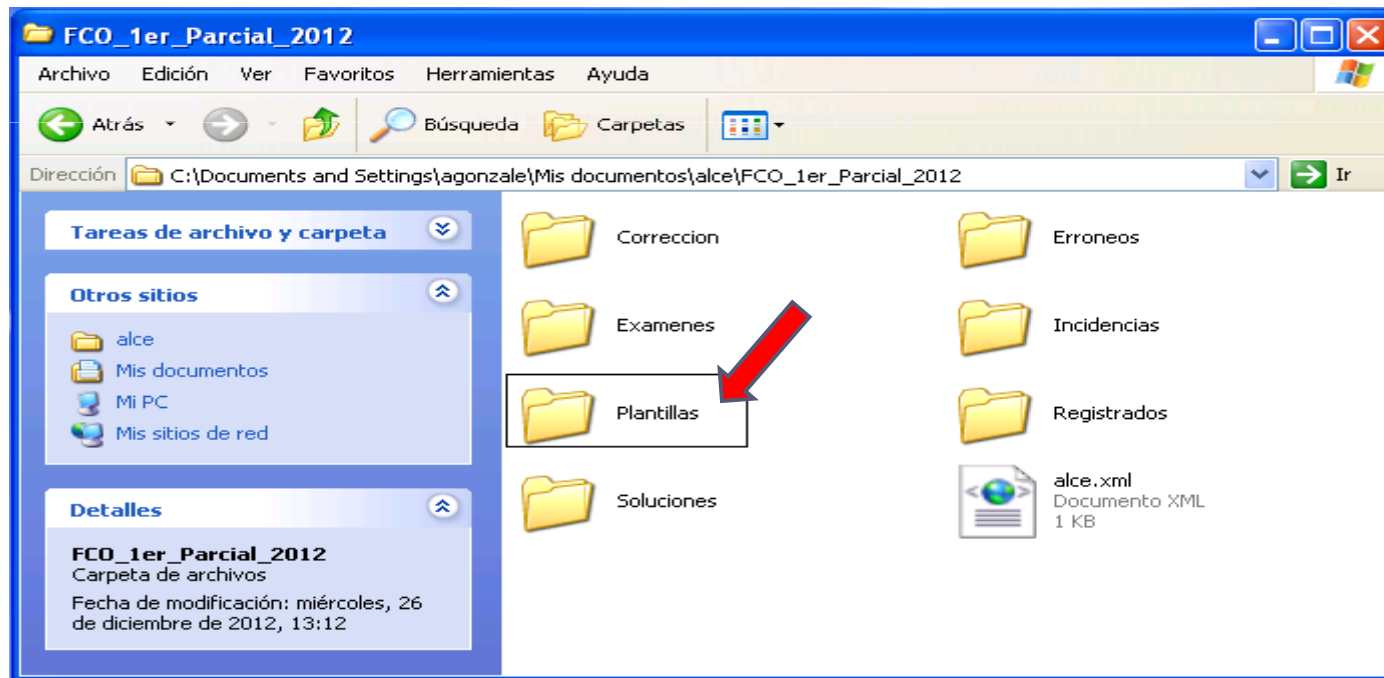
FCO_1er_Parcial_2012

Archivo Edición Ver Favoritos Herramientas Ayuda

Atrás Búsqueda Carpetas

Dirección C:\Documents and Settings\agonzale\Mis documentos\alce\FCO_1er_Parcial_2012 Ir

Tareas de archivo y carpeta

Otros sitios

alce
Mis documentos
Mi PC
Mis sitios de red

Detalles

FCO_1er_Parcial_2012
Carpeta de archivos
Fecha de modificación: miércoles, 26 de diciembre de 2012, 13:12

Correccion
Erroneos
Examenes
Incidencias
Plantillas
Registrados
Soluciones
alce.xml
Documento XML
1 KB